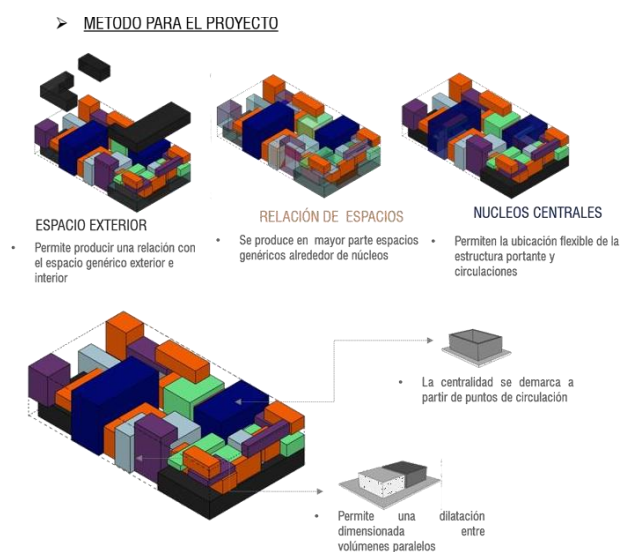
➢ METODO PARA EL PROYECTO

ESPACIO EXTERIOR

• Permite producir una relación con el espacio genérico exterior e interior

RELACIÓN DE ESPACIOS

• Se produce en mayor parte espacios genéricos alrededor de núcleos

NUCLEOS CENTRALES

• Permiten la ubicación flexible de la estructura portante y circulaciones

• La centralidad se demarca a partir de puntos de circulación

• Permite una dilatación dimensionada entre volúmenes paralelos